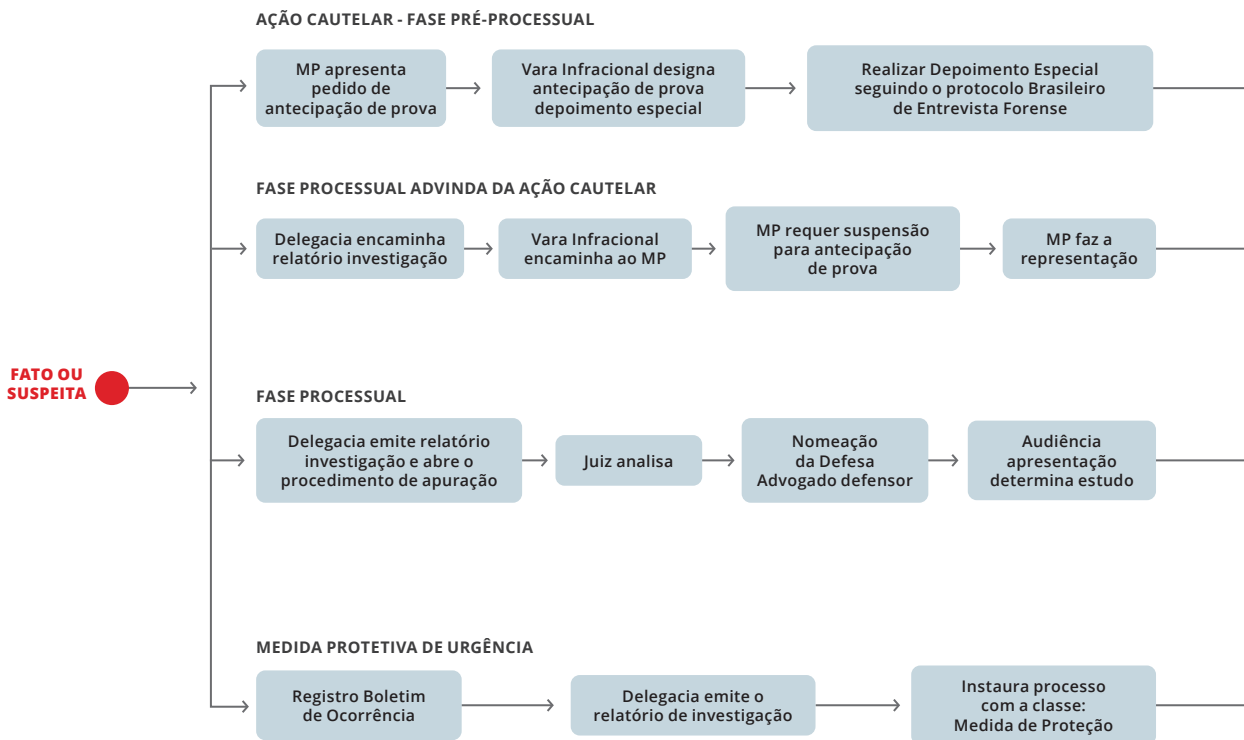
FATO OU SUSPEITA

AÇÃO CAUTELAR - FASE PRÉ-PROCESSUAL

MP apresenta pedido de antecipação de prova

Vara Infracional designa antecipação de prova depoimento especial

Realizar Depoimento Especial seguindo o protocolo Brasileiro de Entrevista Forense

FASE PROCESSUAL ADVINDA DA AÇÃO CAUTELAR

Delegacia encaminha relatório investigação

Vara Infracional encaminha ao MP

MP requer suspensão para antecipação de prova

MP faz a representação

FASE PROCESSUAL

Delegacia emite relatório investigação e abre o procedimento de apuração

Juiz analisa

Nomeação da Defesa Advogado defensor

Audiência apresentação determina estudo

MEDIDA PROTETIVA DE URGÊNCIA

Registro Boletim de Ocorrência

Delegacia emite o relatório de investigação

Instaura processo com a classe: Medida de Proteção